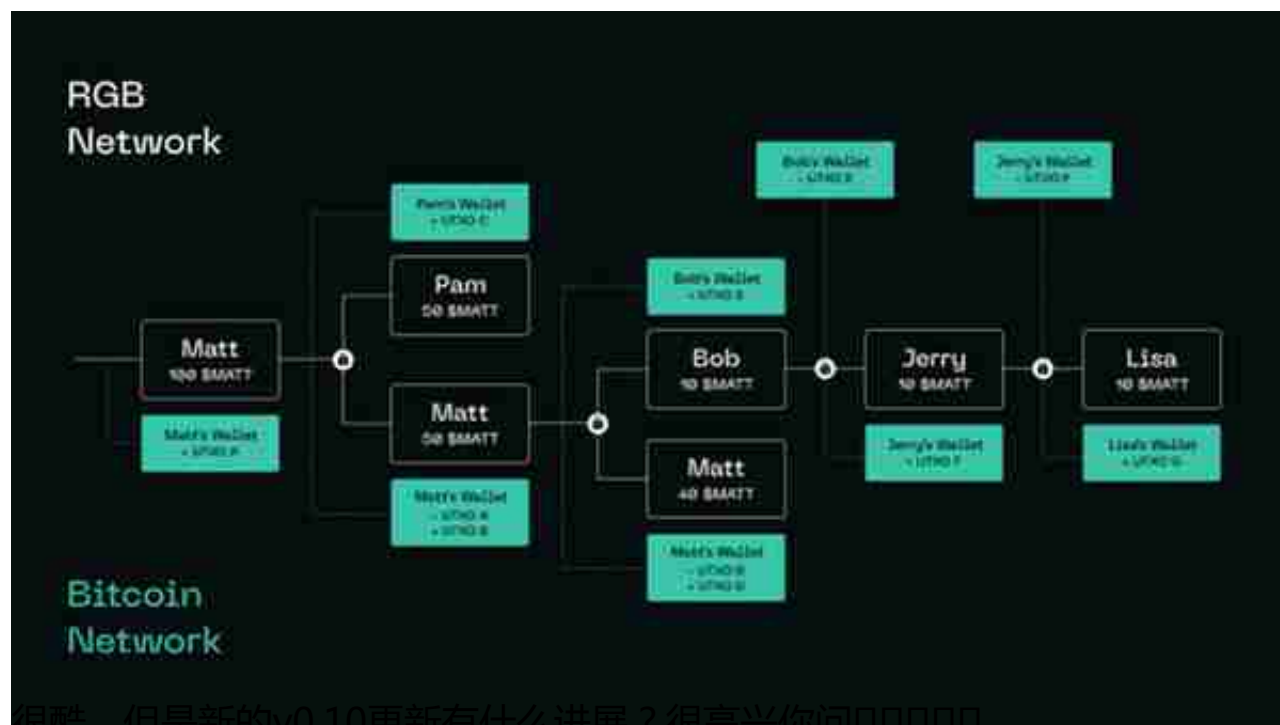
RGB
Network

Pam's Wallet
+ UTXO C

Pam
50 $MATT

Matt
100 $MATT

Matt's Wallet
+ UTXO A

Matt
50 $MATT

Matt's Wallet
- UTXO A
+ UTXO B

Bob's Wallet
+ UTXO E

Bob
10 $MATT

Matt
40 $MATT

Matt's Wallet
- UTXO B
+ UTXO D

Bob's Wallet
- UTXO E

Jerry
10 $MATT

Jerry's Wallet
+ UTXO F

Jerry's Wallet
- UTXO F

Lisa
10 $MATT

Lisa's Wallet
+ UTXO G

Bitcoin
Network

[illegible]